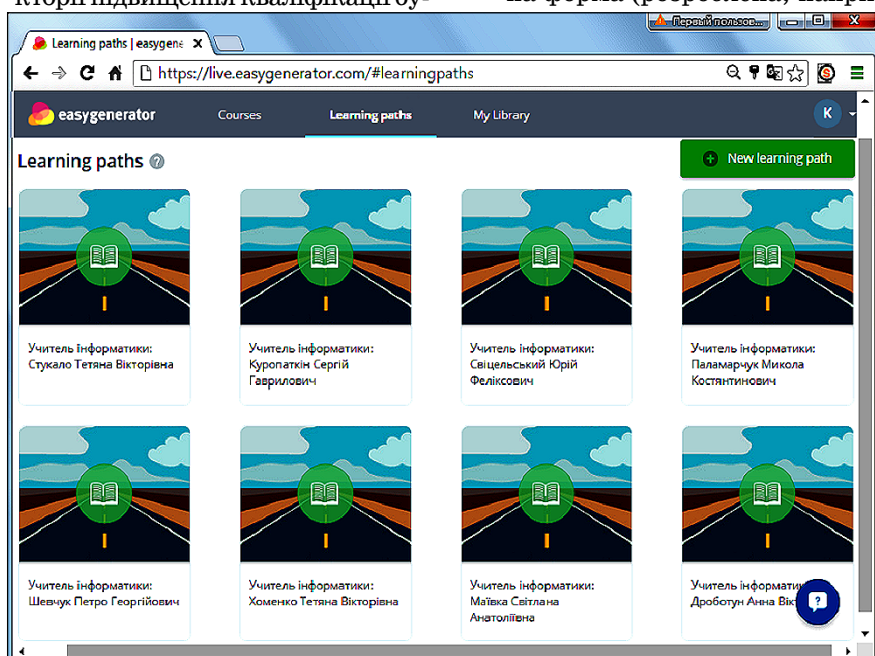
Learning paths | easygene ×

Первый пользов...

https://live.easygenerator.com/#learningpaths

easygenerator Courses Learning paths My Library K

Learning paths

New learning path

Учитель інформатики: Стукало Тетяна Вікторівна

Учитель інформатики: Куропаткін Сергій Гаврилович

Учитель інформатики: Свіцельський Юрій Феліксович

Учитель інформатики: Паламарчук Микола Костянтинович

Учитель інформатики: Шевчук Петро Георгійович

Учитель інформатики: Хоменко Тетяна Вікторівна

Учитель інформатики: Маївка Світлана Анатоліївна

Учитель інформатики: Дроботун Анна Вікт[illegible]